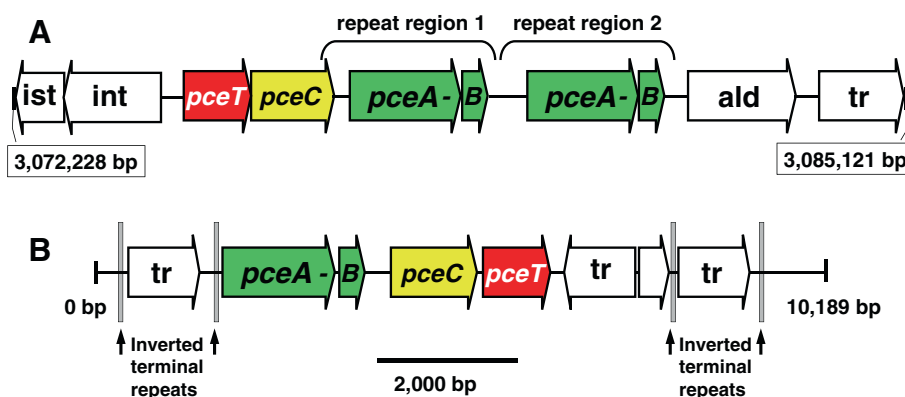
A

repeat region 1
repeat region 2

ist
int
pceT
pceC
pceA-
B
pceA-
B
ald
tr

3,072,228 bp
3,085,121 bp

B

tr
pceA-
B
pceC
pceT
tr
tr

0 bp
10,189 bp

Inverted terminal repeats
2,000 bp
Inverted terminal repeats